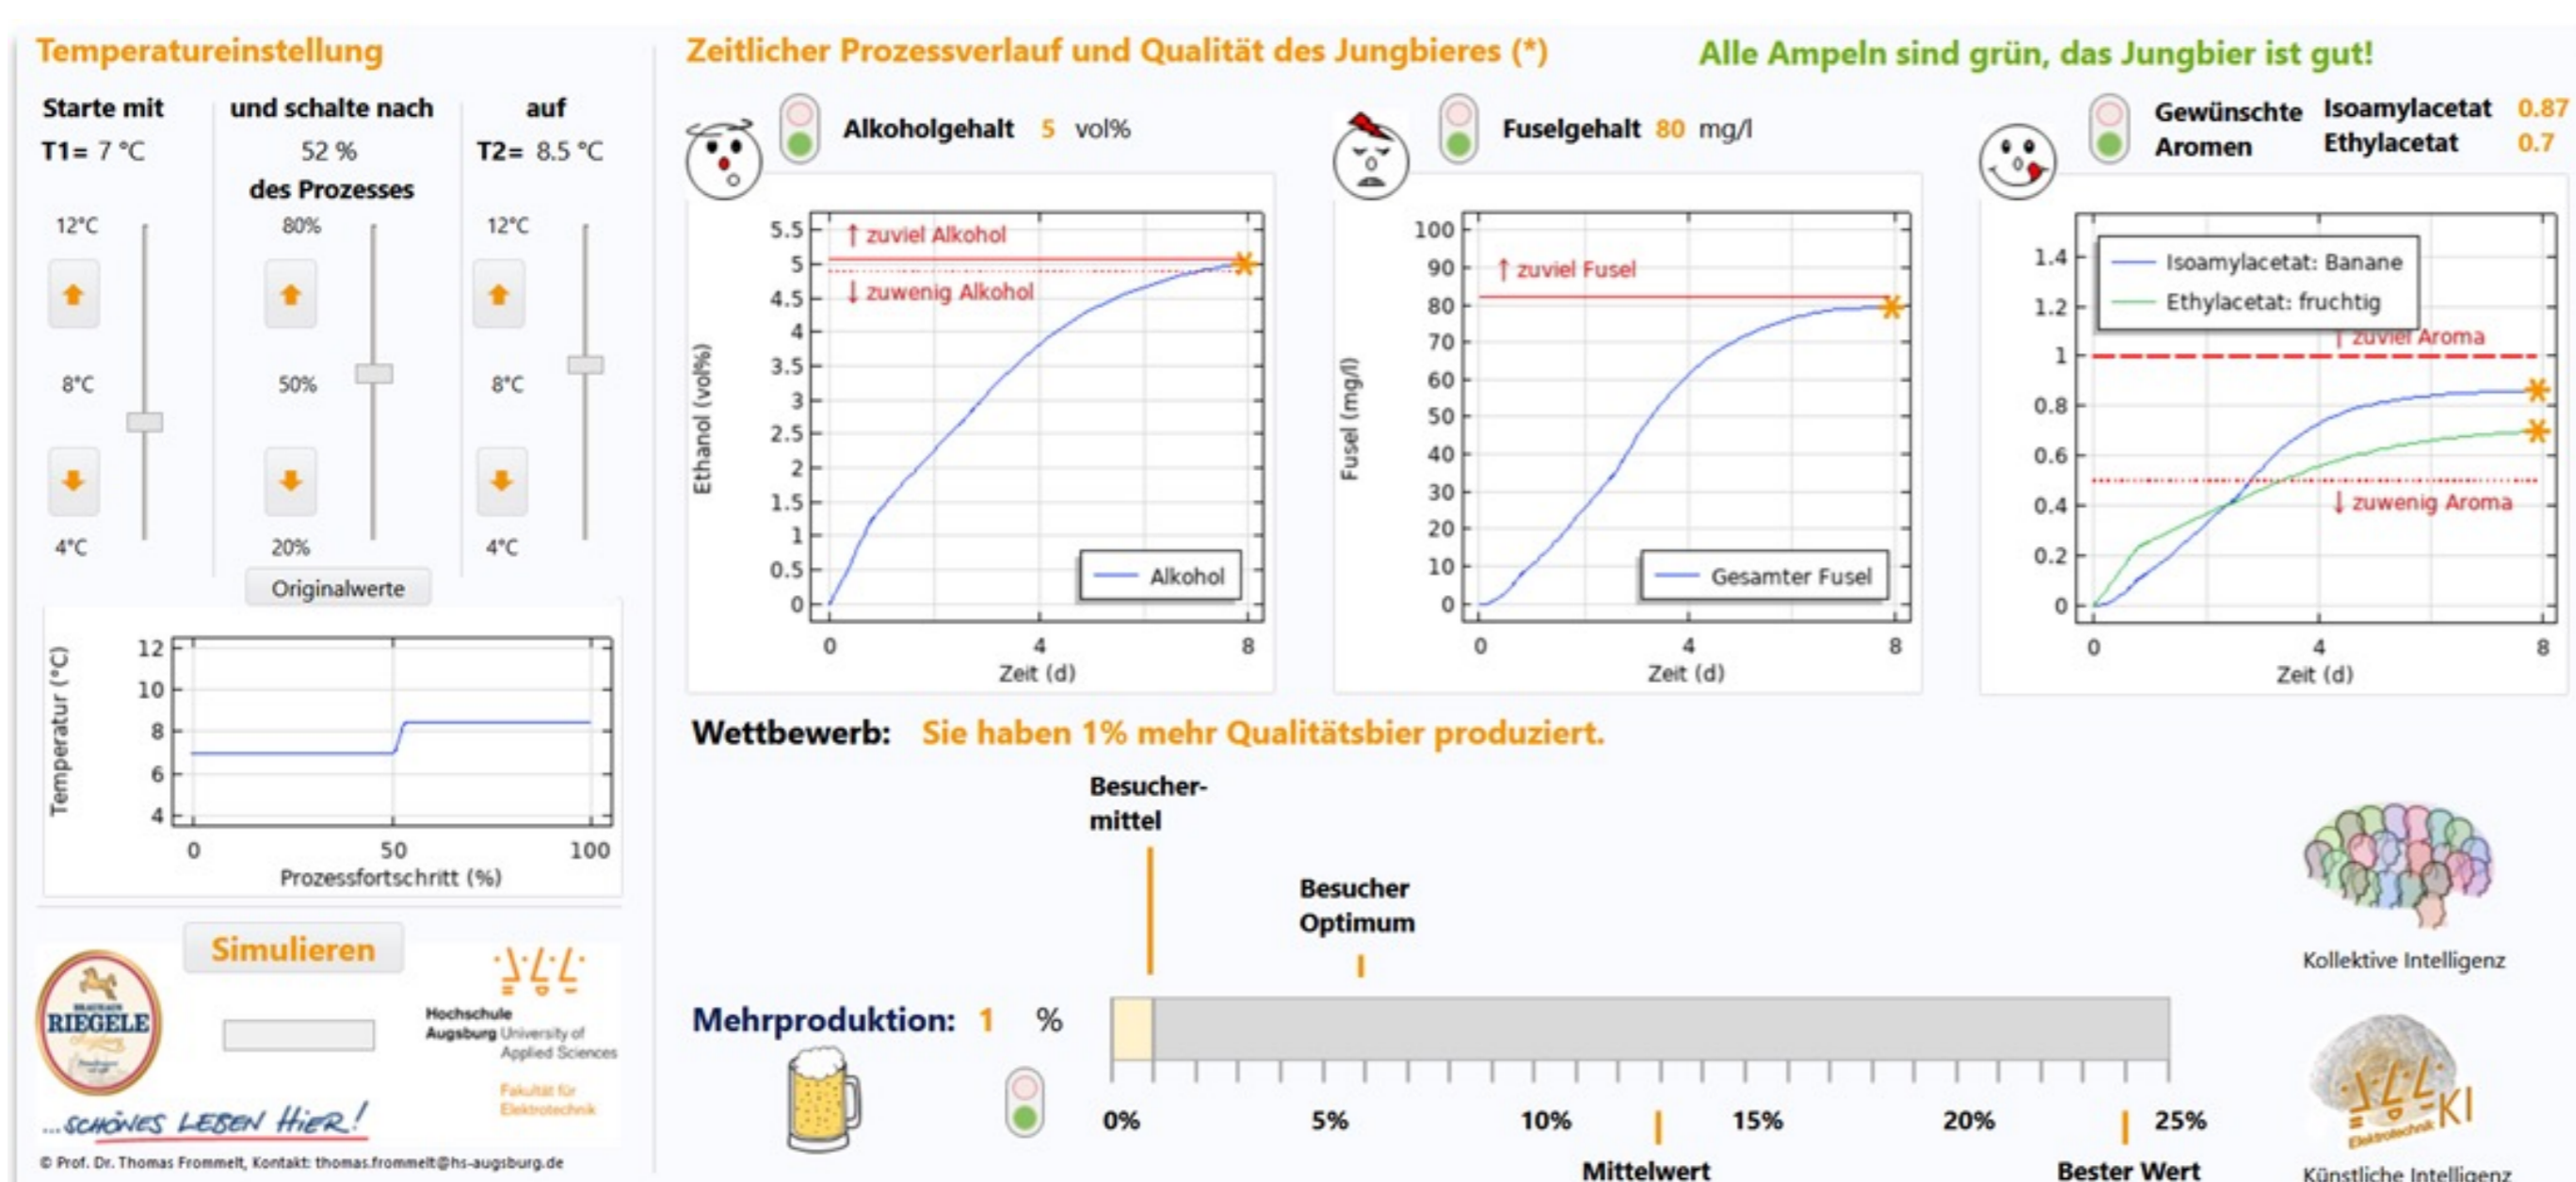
Temperatureinstellung

Starte mit
T1= 7 °C

und schalte nach
52 %
des Prozesses

auf
T2= 8.5 °C

12°C
8°C
4°C

80%
50%
20%

12°C
8°C
4°C

Originalwerte

| 12 | 10 | 8 | 6 | 4 |
Temperatur (°C)
0 50 100
Prozessfortschritt (%)

Simulieren

RIEGELE

...SCHÖNES LEBEN HIER!

Hochschule Augsburg University of Applied Sciences
Fakultät für Elektrotechnik

© Prof. Dr. Thomas Frommelt, Kontakt: thomas.frommelt@hs-augsburg.de

Zeitlicher Prozessverlauf und Qualität des Jungbieres (*)

Alle Ampeln sind grün, das Jungbier ist gut!

Alkoholgehalt 5 vol%

Ethanol (vol%)
5.5 5 4.5 4 3.5 3 2.5 2 1.5 1 0.5 0
↑ zuviel Alkohol
↓ zuwenig Alkohol
Alkohol
0 4 8
Zeit (d)

Fuselgehalt 80 mg/l

Fusel (mg/l)
100 90 80 70 60 50 40 30 20 10 0
↑ zuviel Fusel
Gesamter Fusel
0 4 8
Zeit (d)

Gewünschte Aromen
Isoamylacetat 0.87
Ethylacetat 0.7

1.4 1.2 1 0.8 0.6 0.4 0.2 0
Isoamylacetat: Banane
Ethylacetat: fruchtig
↑ zuviel Aroma
↓ zuwenig Aroma
0 4 8
Zeit (d)

Wettbewerb: Sie haben 1% mehr Qualitätsbier produziert.

Besucher-mittel

Besucher Optimum

Mehrproduktion: 1 %

0% 5% 10% 15% 20% 25%

Mittelwert

Bester Wert

Kollektive Intelligenz

KI
Elektrotechnik

Künstliche Intelligenz